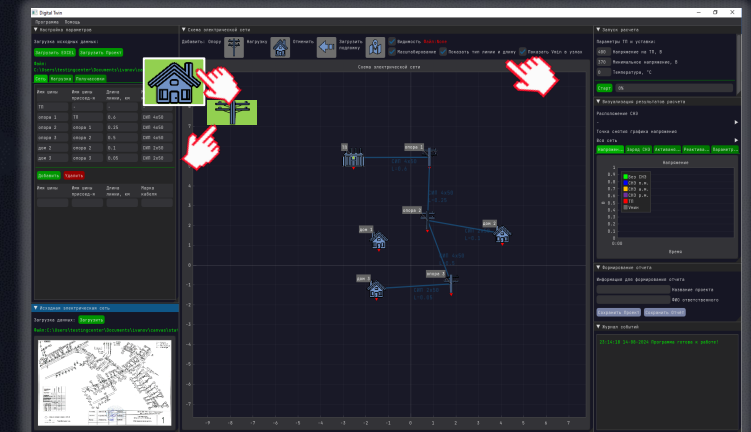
Digital Twin

Программа Помощь

Настройка параметров

Загрузка исходных данных:

Загрузить XXXX Загрузить Проект

Сеть Нагрузка Реклоузеры

| Имя цепи | Имя начала присоед-я | Длина линии, км | |
|---|---|---|---|
| ТП | | | |
| опора 1 | ТП | 0.4 | СИП 4х50 |
| опора 2 | опора 1 | 0.15 | СИП 4х50 |
| опора 3 | опора 2 | 0.2 | СИП 4х50 |
| дом 1 | опора 2 | 0.1 | СИП 2х16 |
| дом 2 | опора 3 | 0.05 | СИП 2х16 |

Добавить Удалить

| Имя цепи | Имя начала присоед-я | Длина линии, км | Марка кабеля |
|---|---|---|---|

Исходная электрическая сеть

Загрузка данных: Загрузить

Схема электрической сети

Добавить: Опора Нагрузка Отменить Загрузить подложку Видимость Вкл Выкл Масштабирование Показать тип линии в домах Показать Uном в узлах

Схема электрической сети

ТП

опора 1

опора 2

опора 3

дом 1

дом 2

дом 3

Запуск расчета

Параметры ТП и установки:

400 Напряжение на ТП, В

370 Минимальное напряжение, В

20 Температура, °С

Старт 0%

Визуализация результатов расчета

Расположение СНЭ

Точка снятия графика напряжения

Вся сеть

Напряжение Заряд СНЭ Активная... Реактивн... Коэффициент...

Напряжение

Без СНЭ

СНЭ в.м.

СНЭ в.м.

СНЭ д.м.

ТП

Uном

Время

Формирование отчета

Информация для формирования отчета

Название проекта

ФИО ответственного

Сохранить Проект Сохранить Отчет

Журнал событий

15:14:28 14-05-2024 Программа готова к работе!